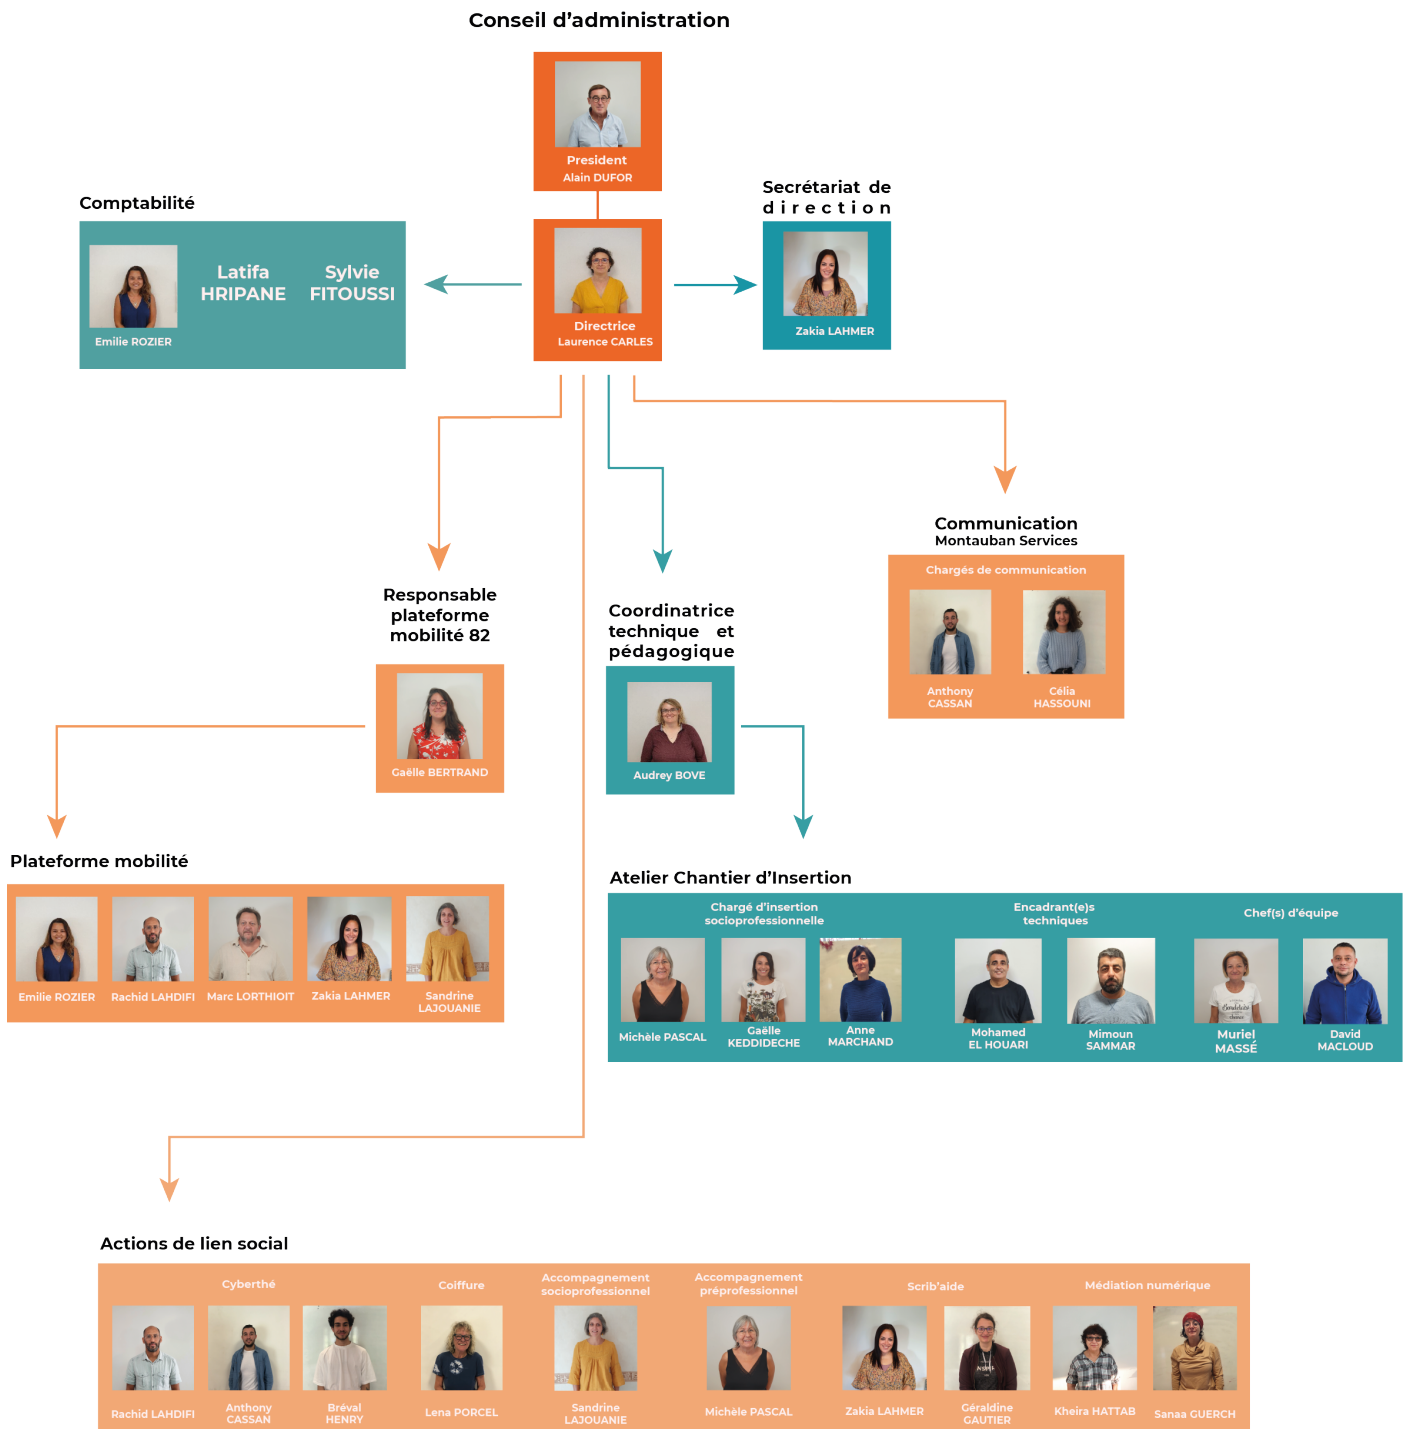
Conseil d'administration

President
Alain DUFOR

Comptabilité

Emilie ROZIER

Latifa HRIPANE

Sylvie FITOUSSI

Directrice
Laurence CARLES

Secrétariat de direction

Zakia LAHMER

Communication
Montauban Services

Chargés de communication

Anthony CASSAN

Célia HASSOUNI

Responsable plateforme mobilité 82

Gaëlle BERTRAND

Coordinatrice technique et pédagogique

Audrey BOVE

Plateforme mobilité

Emilie ROZIER

Rachid LAHDIFI

Marc LORTHIOIT

Zakia LAHMER

Sandrine LAJOUANIE

Atelier Chantier d'Insertion

Chargé d'insertion socioprofessionnelle

Michèle PASCAL

Gaëlle KEDDIDECHE

Anne MARCHAND

Encadrant(e)s techniques

Mohamed EL HOUARI

Mimoun SAMMAR

Chef(s) d'équipe

Muriel MASSÉ

David MACLOUD

Actions de lien social

Cyberthé

Rachid LAHDIFI

Anthony CASSAN

Bréval HENRY

Coiffure

Lena PORCEL

Accompagnement socioprofessionnel

Sandrine LAJOUANIE

Accompagnement préprofessionnel

Michèle PASCAL

Scrib'aide

Zakia LAHMER

Géraldine GAUTIER

Médiation numérique

Kheira HATTAB

Sanaa GUERCH